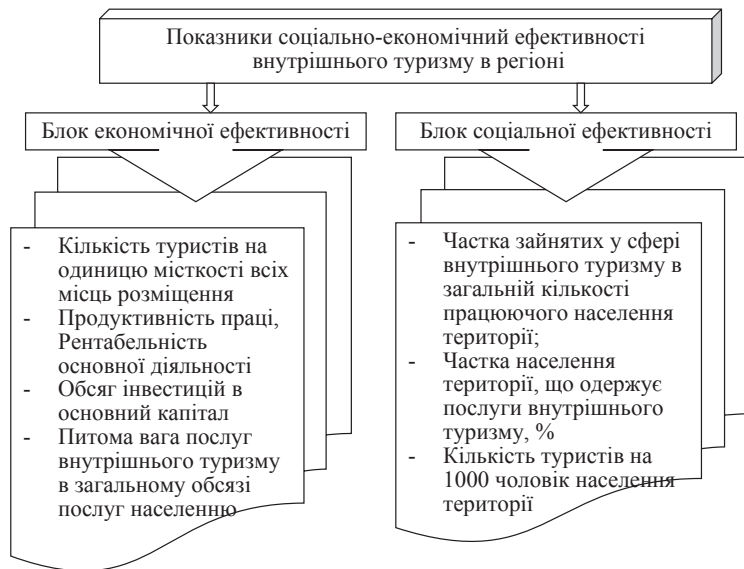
Показники соціально-економічний ефективності внутрішнього туризму в регіоні

Блок економічної ефективності

- Кількість туристів на одиницю місткості всіх місць розміщення
- Продуктивність праці, Рентабельність основної діяльності
- Обсяг інвестицій в основний капітал
- Питома вага послуг внутрішнього туризму в загальному обсязі послуг населенню

Блок соціальної ефективності

- Частка зайнятих у сфері внутрішнього туризму в загальній кількості працюючого населення території;
- Частка населення території, що одержує послуги внутрішнього туризму, %
- Кількість туристів на 1000 чоловік населення території